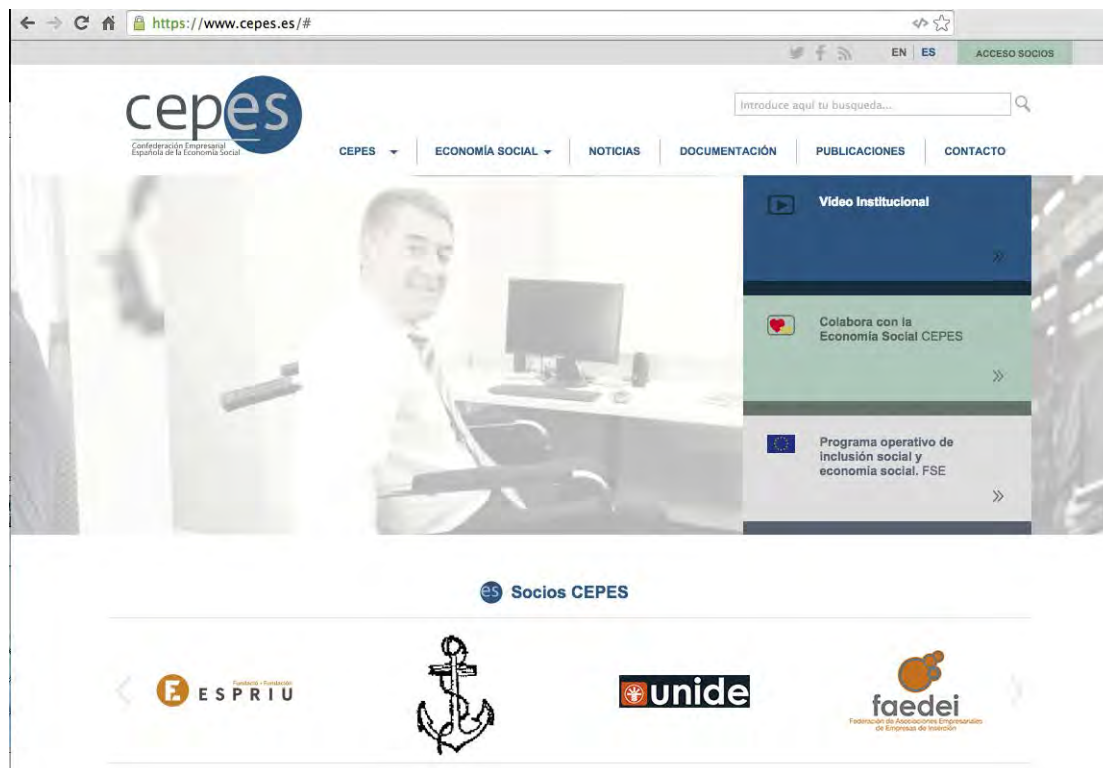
https://www.cepes.es/#

EN | ES ACCESO SOCIOS

cepes
Confederación Empresarial Española de la Economía Social

Introduce aquí tu busqueda...

CEPES ECONOMÍA SOCIAL NOTICIAS DOCUMENTACIÓN PUBLICACIONES CONTACTO

Video Institucional

»

Colabora con la Economía Social CEPES

»

Programa operativo de inclusión social y economía social. FSE

»

es Socios CEPES

Fundació · Fundación
ESPRIU

unide

faedei
Federación de Asociaciones Empresariales de Empresas de Inserción